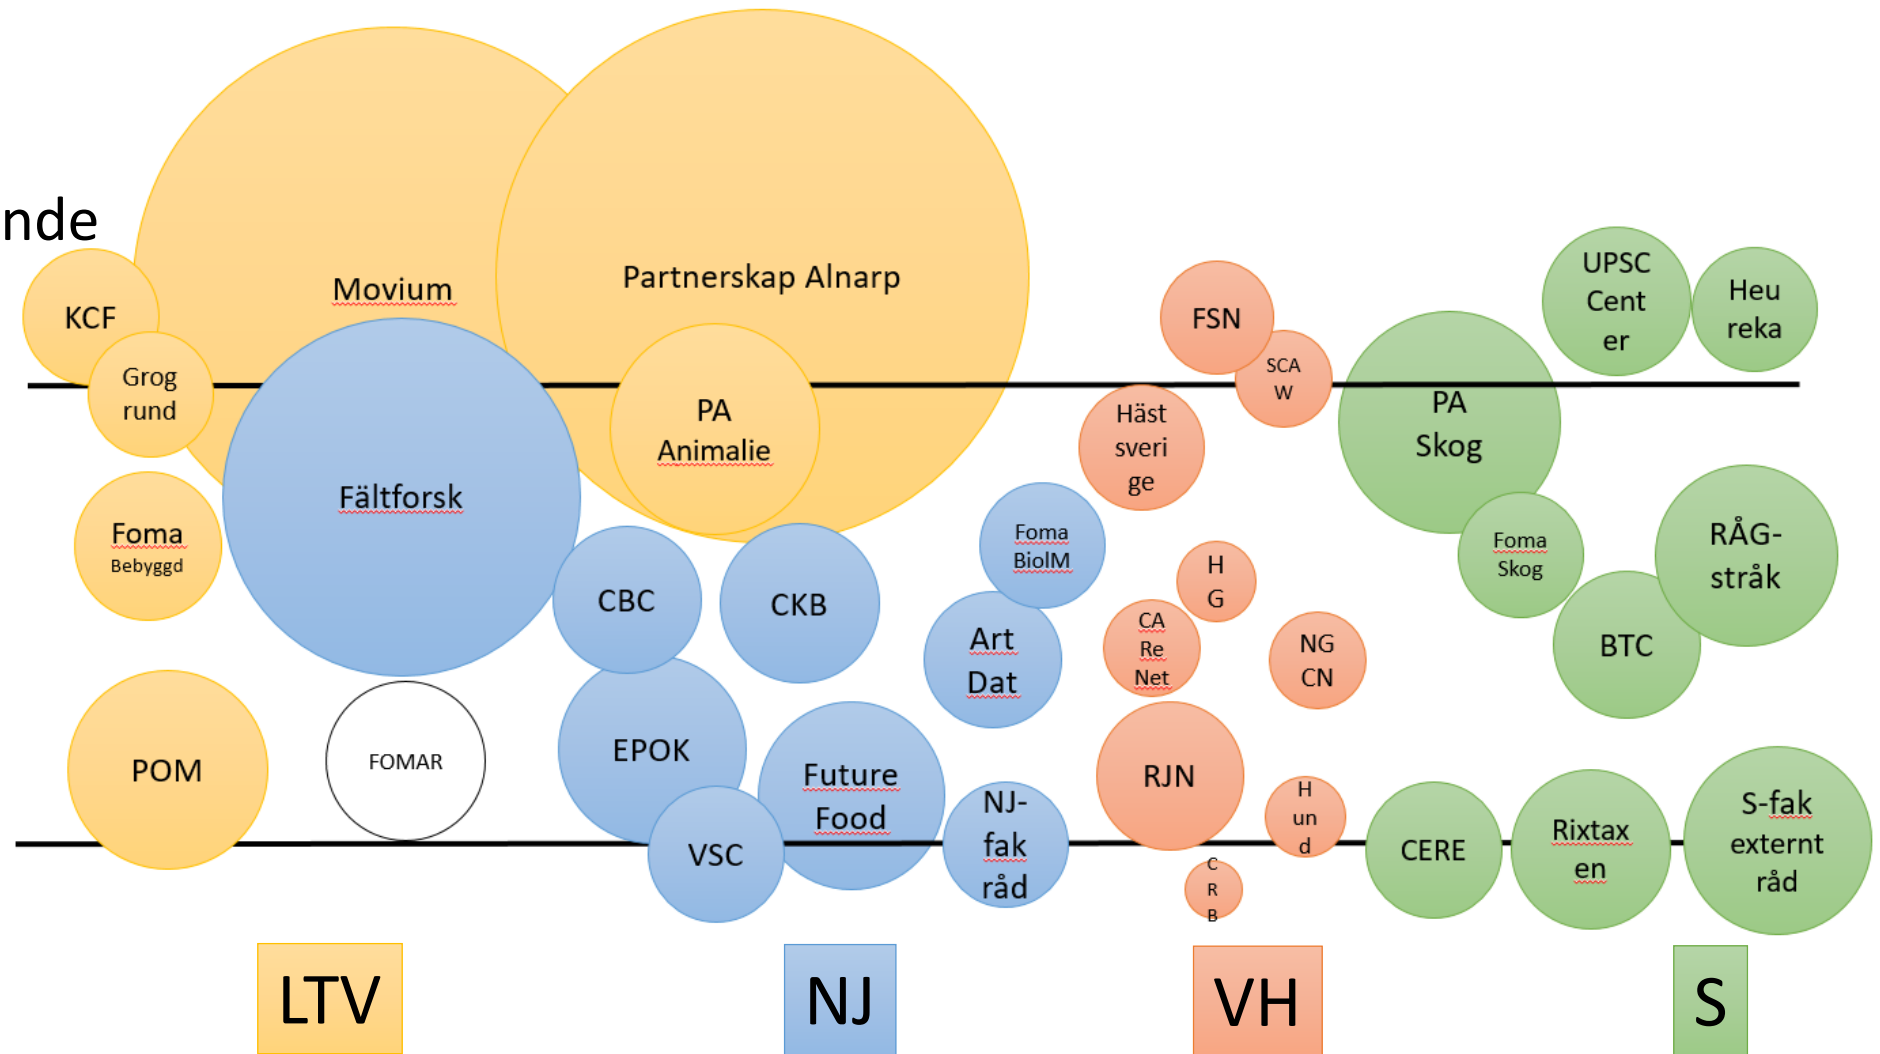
nde

KCF

Movium

Partnerskap Alnarp

FSN

UPSC Cent er

Heu reka

Grog rund

SCA W

PA Animalie

Häst sveri ge

PA Skog

Fältforsk

Foma Bebyggd

Foma BiolM

Foma Skog

RÅG-stråk

CBC

CKB

H G

CA Re Net

Art Dat

NG CN

BTC

POM

FOMAR

EPOK

Future Food

RJN

H un d

NJ-fak råd

VSC

CERE

Rixtax en

S-fak externt råd

C R B

LTV

NJ

VH

S